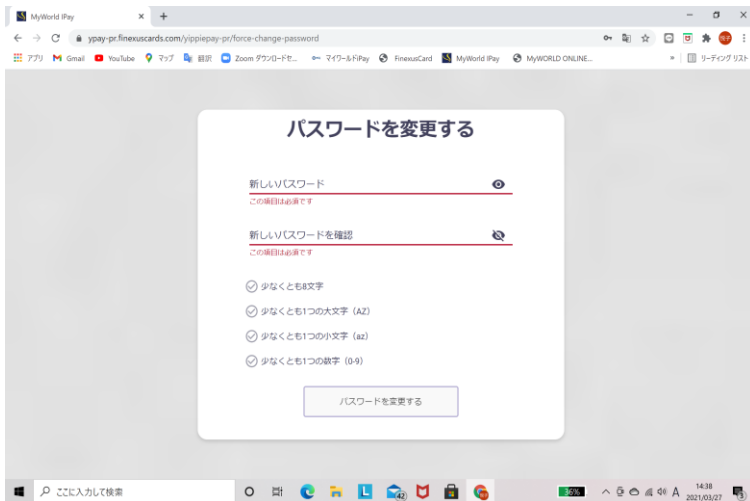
MyWorld IPay
ypay-pr.finexuscards.com/yippiepay-pr/force-change-password
アプリ Gmail YouTube マップ 翻訳 Zoom ダウンロードセ... マイワールドiPay FinexusCard MyWorld IPay MyWORLD ONLINE... リーディング リスト

パスワードを変更する

新しいパスワード
この項目は必須です

新しいパスワードを確認
この項目は必須です

少なくとも8文字
少なくとも1つの大文字（AZ）
少なくとも1つの小文字（az）
少なくとも1つの数字（0-9）

パスワードを変更する

ここに入力して検索
36%
14:38
2021/03/27